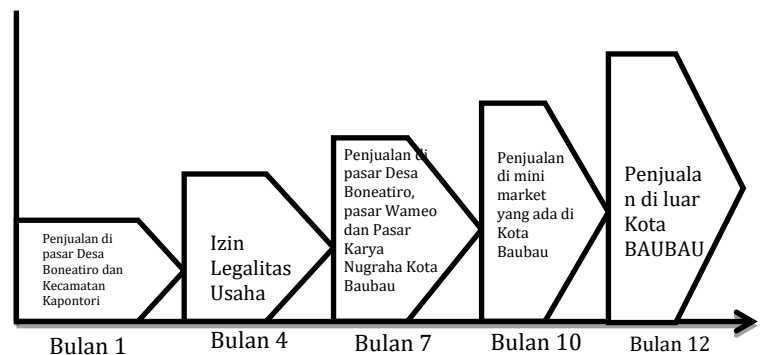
Penjualan di pasar Desa Boneatiro dan Kecamatan Kapontori

Izin Legalitas Usaha

Penjualan di pasar Desa Boneatiro, pasar Wameo dan Pasar Karya Nugraha Kota Baubau

Penjualan di mini market yang ada di Kota Baubau

Penjualan di luar Kota BAUBAU

Bulan 1

Bulan 4

Bulan 7

Bulan 10

Bulan 12